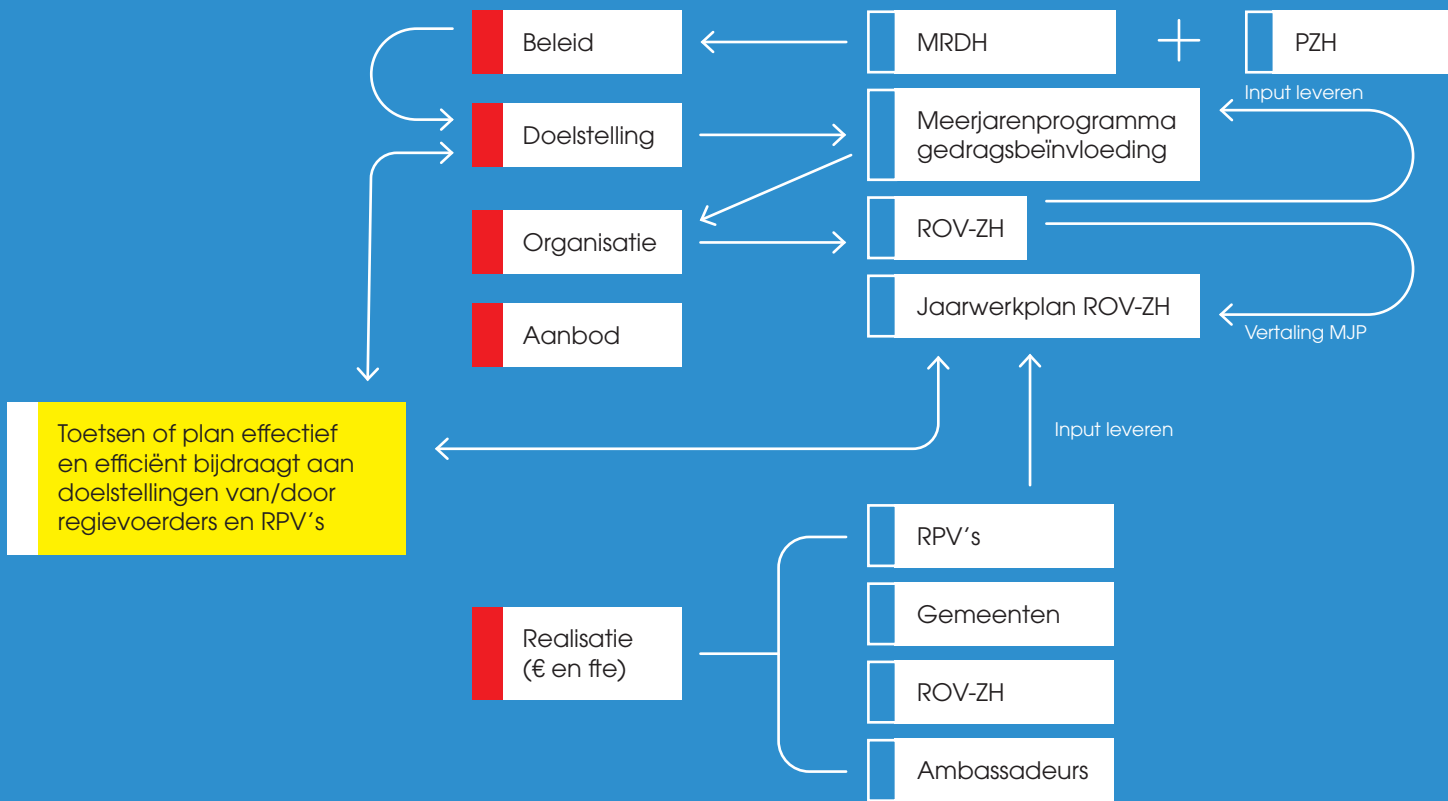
Beleid

MRDH

+

PZH

Input leveren

Doelstelling

Meerjarenprogramma gedragsbeïnvloeding

Organisatie

ROV-ZH

Aanbod

Jaarwerkplan ROV-ZH

Vertaling MJP

Toetsen of plan effectief en efficiënt bijdraagt aan doelstellingen van/door regievoerders en RPV's

Input leveren

RPV's

Gemeenten

Realisatie (€ en fte)

ROV-ZH

Ambassadeurs